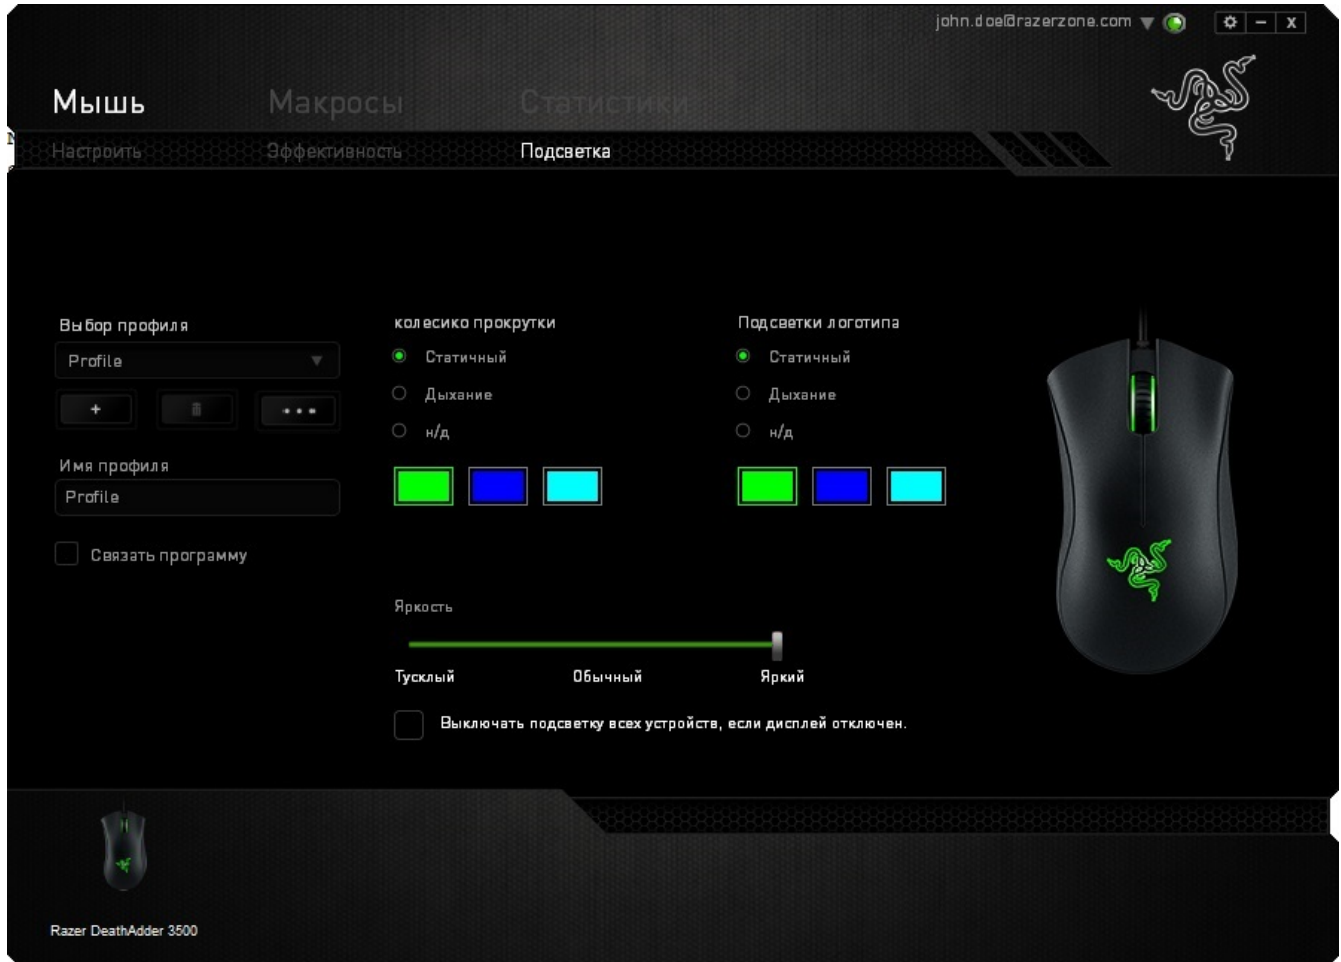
john.doe@razerzone.com

Мышь
Макросы
Статистики

Настроить
Эффективность
Подсветка

Выбор профиля
Profile
+
...
Имя профиля
Profile
Связать программу

колесико прокрутки
Статичный
Дыхание
н/д

Подсветки логотипа
Статичный
Дыхание
н/д

Яркость
Тусклый
Обычный
Яркий

Выключать подсветку всех устройств, если дисплей отключен.

Razer DeathAdder 3500